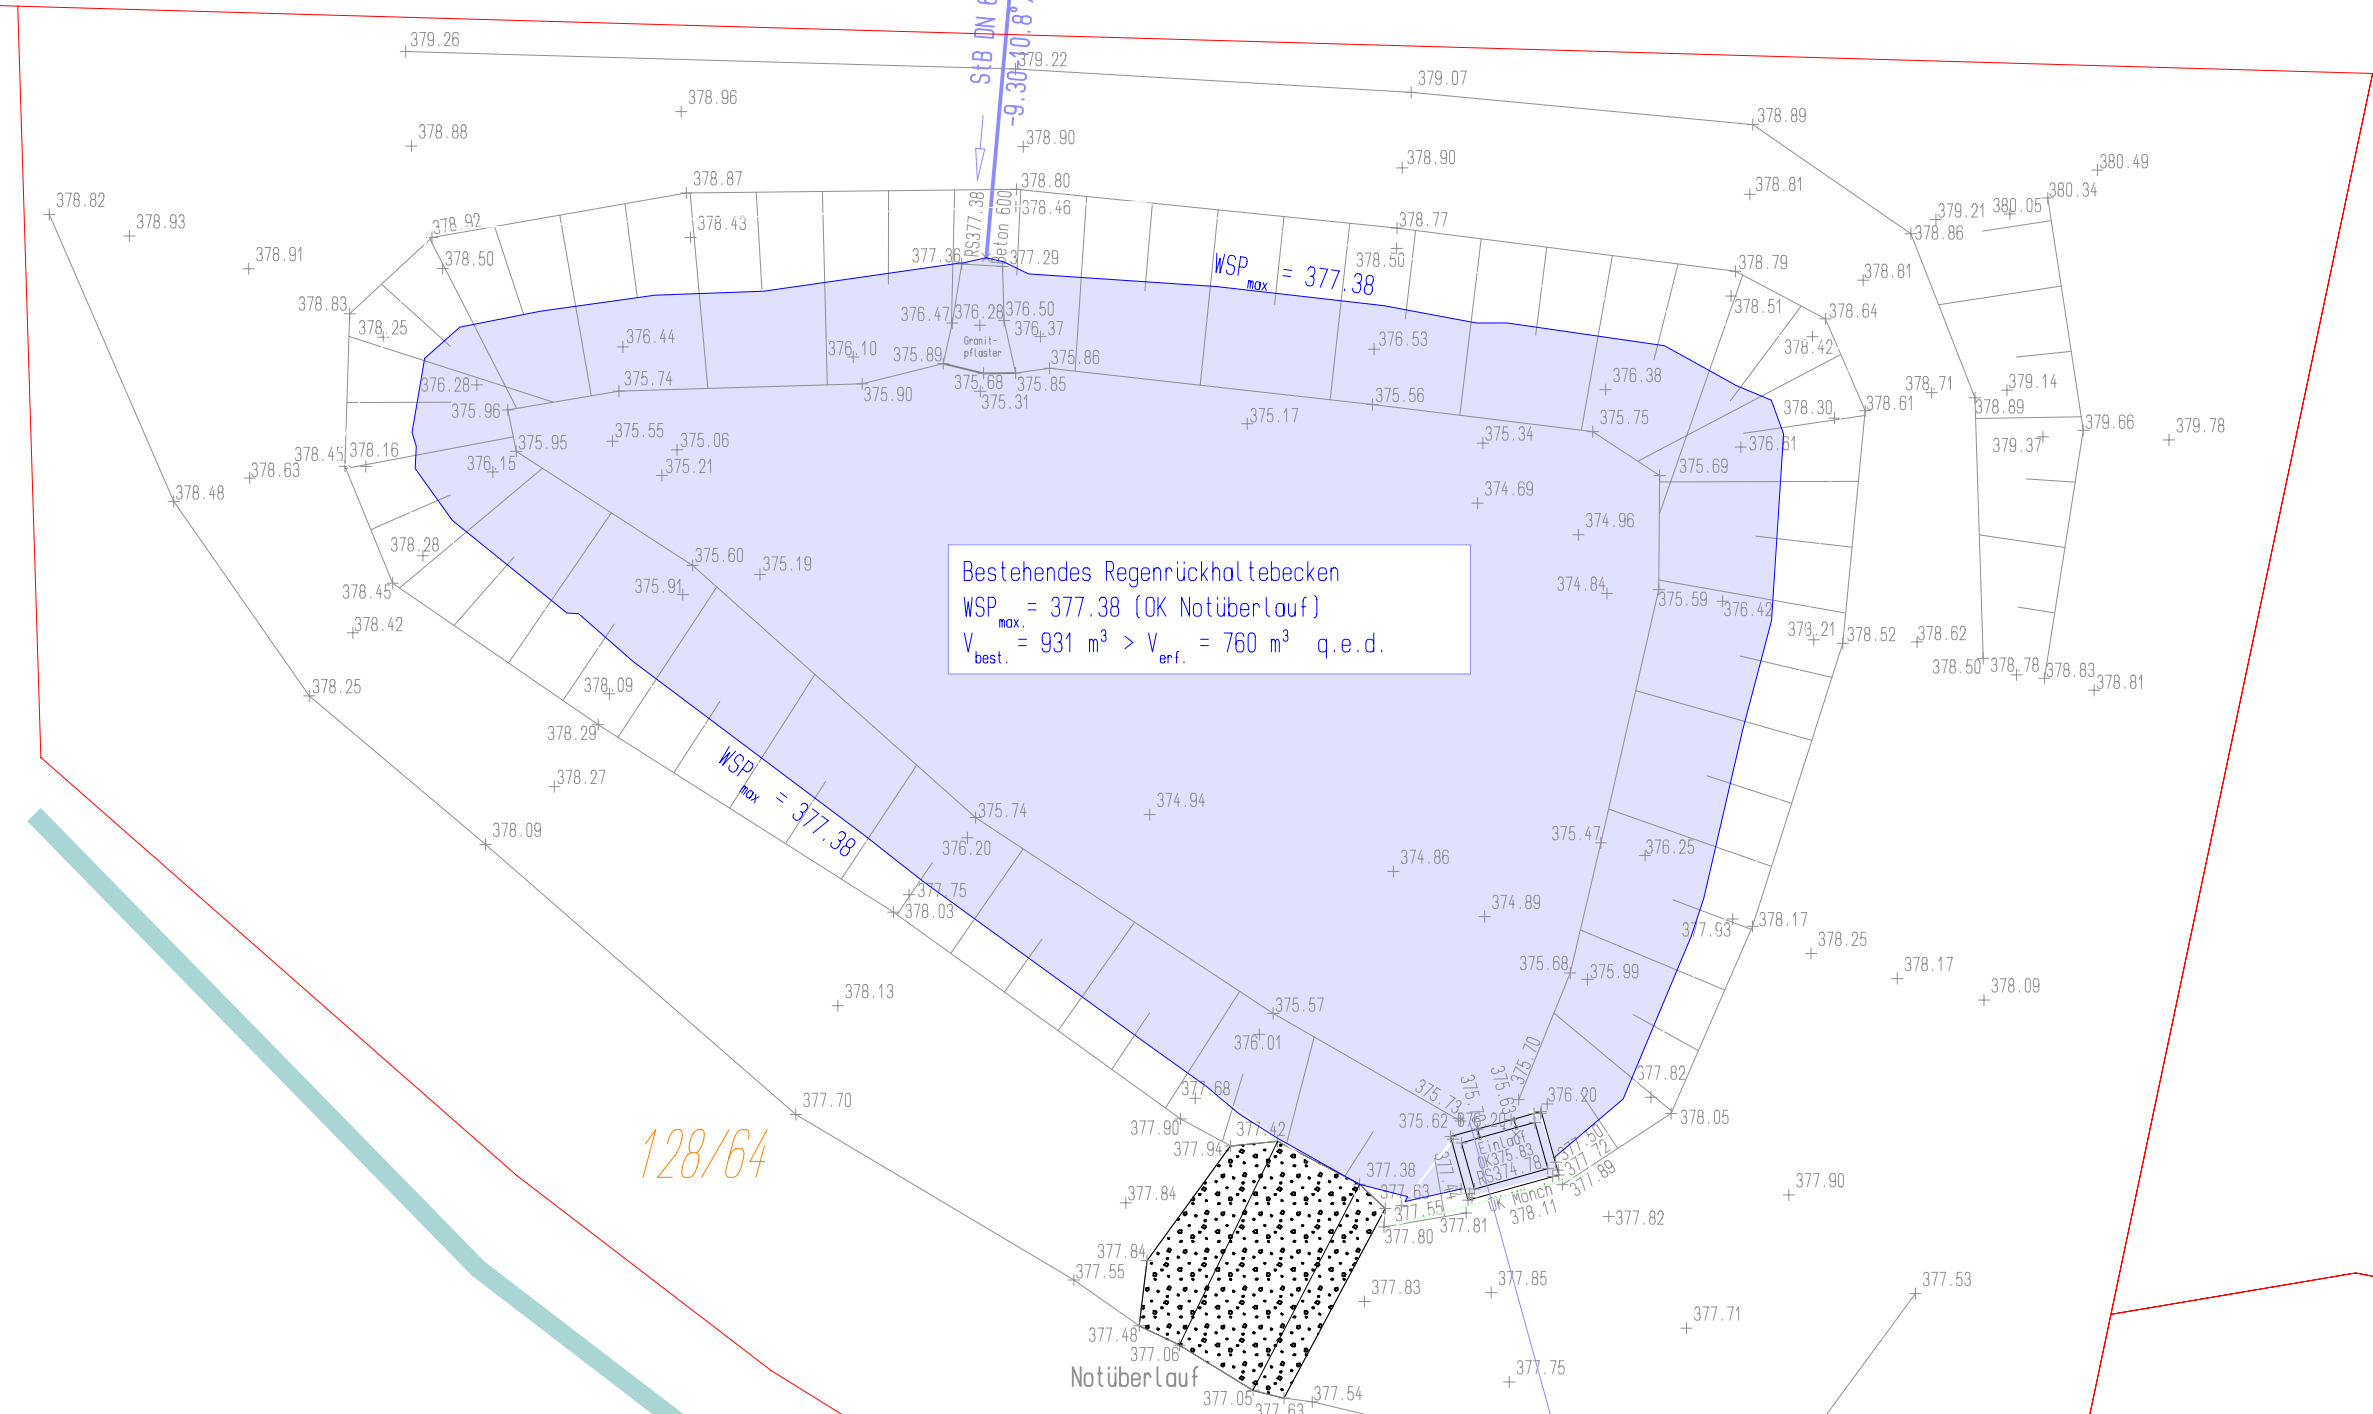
StB DN 6
-9.30-40.8°
379.26
379.22
379.07
378.89
378.96
378.88
378.90
378.90
378.81
380.49
380.34
379.21
380.05
378.86
378.82
378.93
378.87
378.80
378.92
378.43
RS377.38
Beton 600
378.46
378.77
378.91
378.50
377.36
377.29
$WSP_{max}$ = 377.38
378.50
378.79
378.81
378.83
378.51
378.64
378.25
376.47
376.28
376.50
376.44
376.37
376.53
378.42
376.10
375.89
Granit-pflaster
375.86
376.38
378.71
379.14
376.28
375.74
375.68
375.85
375.90
375.31
375.56
378.30
378.61
378.89
375.96
375.75
379.66
379.78
375.17
375.55
375.95
375.06
375.34
376.61
379.37
378.45
378.16
376.15
375.21
378.63
375.69
378.48
374.69
374.96
378.28
375.60
375.19
Bestehendes Regenrückhaltebecken
$WSP_{max.}$ = 377.38 (OK Notüberlauf)
$V_{best.}$ = 931 $m^3$ > $V_{erf.}$ = 760 $m^3$ q.e.d.
375.91
374.84
378.45
375.59
376.42
378.42
378.21
378.52
378.62
378.50
378.78
378.83
378.81
378.25
378.09
378.29
378.27
$WSP_{max}$ = 377.38
375.74
374.94
378.09
376.20
375.47
376.25
374.86
377.75
378.03
374.89
377.93
378.17
378.25
378.17
378.09
375.68
375.99
378.13
375.57
376.01
377.82
375.70
377.70
377.68
375.73
375.63
375.29
376.20
378.05
128/64
377.90
375.62
377.42
Einlauf
OK375.83
RS374.78
377.50
377.72
377.89
377.94
377.38
377.44
377.63
377.84
OK Mönch
378.11
377.90
377.55
377.81
377.82
377.80
377.84
377.55
377.83
377.85
377.53
377.71
377.48
377.06
377.75
Notüberlauf
377.05
377.54
377.63